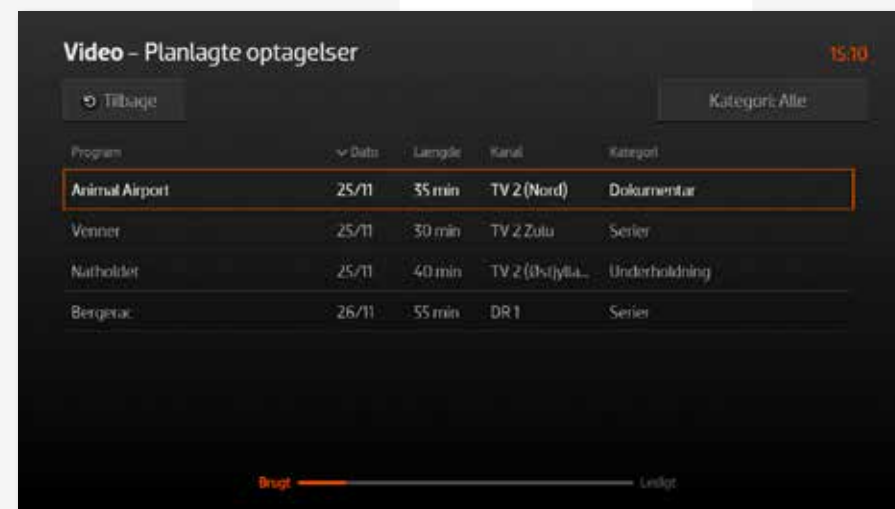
Video - Planlagte optagelser

15:10

Tilbage

Kategori: Alle

| Program | Dato | Længde | Kanal | Kategori |
|---|---|---|---|---|
| Animal Airport | 25/11 | 35 min | TV 2 (Nord) | Dokumentar |
| Venner | 25/11 | 30 min | TV 2 Zulu | Serier |
| Natholdet | 25/11 | 40 min | TV 2 (Østjylla... | Underholdning |
| Bergerac | 26/11 | 55 min | DR 1 | Serier |

Brugt

Ledigt